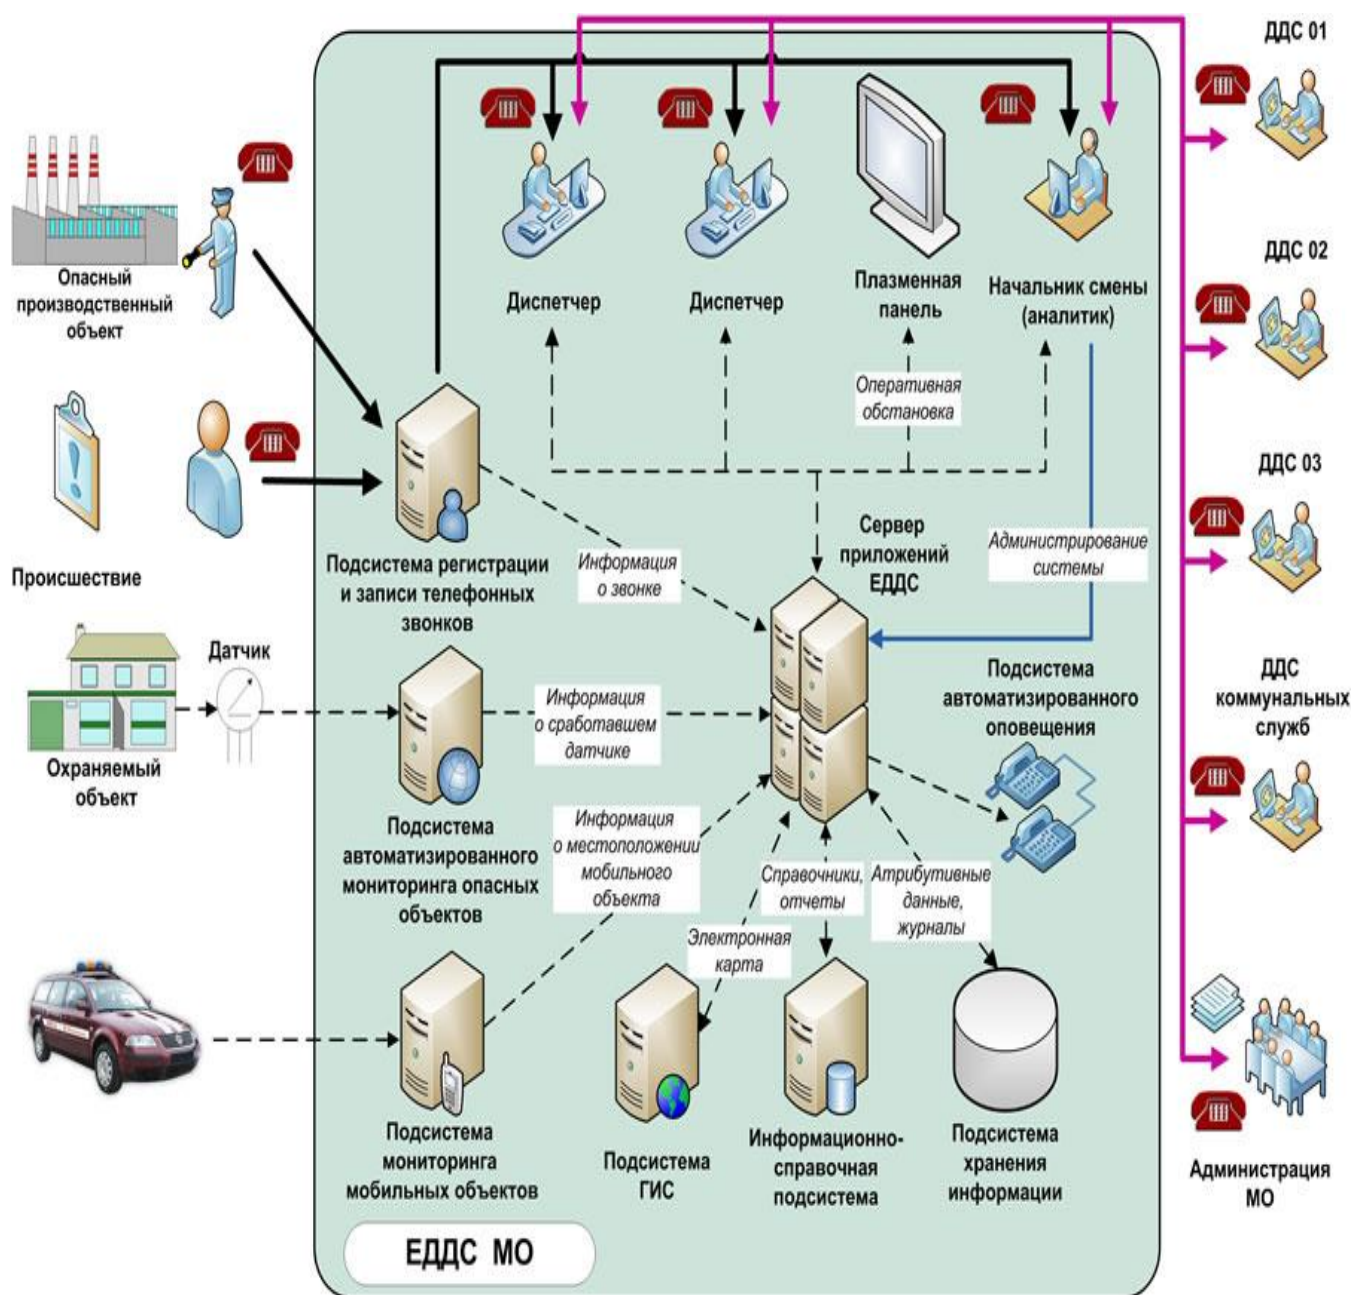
ДДС 01

Опасный производственный объект

Диспетчер

Диспетчер

Плазменная панель

Начальник смены (аналитик)

ДДС 02

Оперативная обстановка

Происшествие

ДДС 03

Сервер приложений ЕДДС

Администрирование системы

Подсистема регистрации и записи телефонных звонков

Информация о звонке

ДДС коммунальных служб

Датчик

Подсистема автоматизированного оповещения

Информация о сработавшем датчике

Охраняемый объект

Подсистема автоматизированного мониторинга опасных объектов

Информация о местоположении мобильного объекта

Справочники, отчеты

Атрибутивные данные, журналы

Электронная карта

Подсистема мониторинга мобильных объектов

Подсистема ГИС

Информационно-справочная подсистема

Подсистема хранения информации

Администрация МО

ЕДДС МО